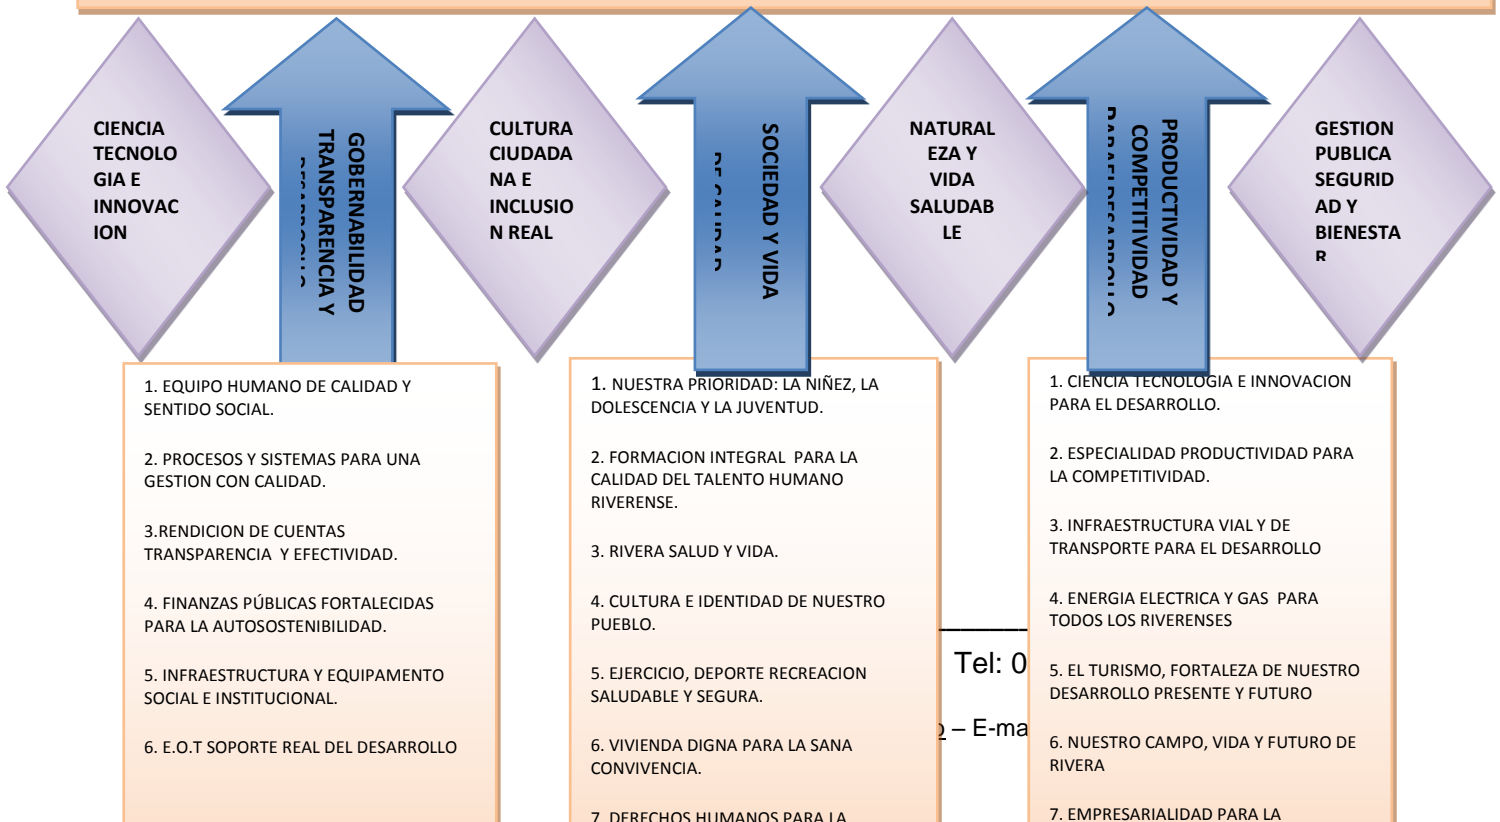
CIENCIA TECNOLOGIA E INNOVACION

GOBERNABILIDAD TRANSPARENCIA Y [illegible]

CULTURA CIUDADANA E INCLUSION REAL

SOCIEDAD Y VIDA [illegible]

NATURALEZA Y VIDA SALUDABLE

PRODUCTIVIDAD Y COMPETITIVIDAD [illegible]

GESTION PUBLICA SEGURIDAD Y BIENESTA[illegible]

1. EQUIPO HUMANO DE CALIDAD Y SENTIDO SOCIAL.

2. PROCESOS Y SISTEMAS PARA UNA GESTION CON CALIDAD.

3.RENDICION DE CUENTAS TRANSPARENCIA Y EFECTIVIDAD.

4. FINANZAS PÚBLICAS FORTALECIDAS PARA LA AUTOSOSTENIBILIDAD.

5. INFRAESTRUCTURA Y EQUIPAMENTO SOCIAL E INSTITUCIONAL.

6. E.O.T SOPORTE REAL DEL DESARROLLO

1. NUESTRA PRIORIDAD: LA NIÑEZ, LA DOLESCENCIA Y LA JUVENTUD.

2. FORMACION INTEGRAL PARA LA CALIDAD DEL TALENTO HUMANO RIVERENSE.

3. RIVERA SALUD Y VIDA.

4. CULTURA E IDENTIDAD DE NUESTRO PUEBLO.

5. EJERCICIO, DEPORTE RECREACION SALUDABLE Y SEGURA.

6. VIVIENDA DIGNA PARA LA SANA CONVIVENCIA.

7. DERECHOS HUMANOS PARA LA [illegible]

Tel: 0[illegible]

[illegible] – E-ma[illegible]

1. CIENCIA TECNOLOGIA E INNOVACION PARA EL DESARROLLO.

2. ESPECIALIDAD PRODUCTIVIDAD PARA LA COMPETITIVIDAD.

3. INFRAESTRUCTURA VIAL Y DE TRANSPORTE PARA EL DESARROLLO

4. ENERGIA ELECTRICA Y GAS PARA TODOS LOS RIVERENSES

5. EL TURISMO, FORTALEZA DE NUESTRO DESARROLLO PRESENTE Y FUTURO

6. NUESTRO CAMPO, VIDA Y FUTURO DE RIVERA

7. EMPRESARIALIDAD PARA LA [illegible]